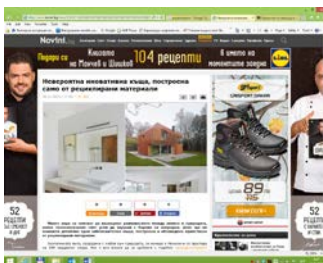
Novini

Подари си Книгата на Манчев и Шишков 104 рецепти

И много на намалените заври

Невероятна иновативна къща, построена само от рециклирани материали

52 РЕЦЕПТИ

52 РЕЦЕПТИ

СПОРТНИ ОБУВКИ

89 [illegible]

LIDL

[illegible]